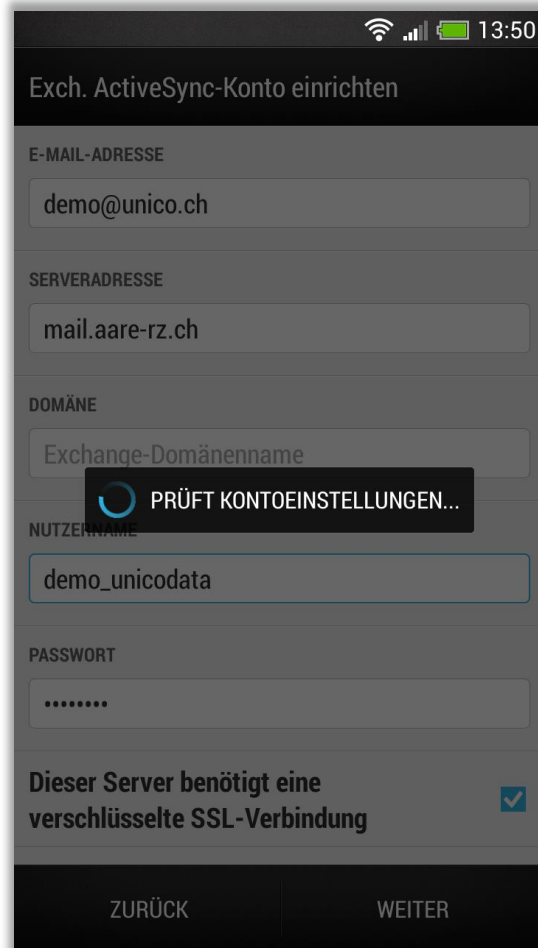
13:50

Exch. ActiveSync-Konto einrichten

E-MAIL-ADRESSE

demo@unico.ch

SERVERADRESSE

mail.aare-rz.ch

DOMÄNE

Exchange-Domänenname

PRÜFT KONTOEINSTELLUNGEN...

NUTZERNAME

demo_unicodata

PASSWORT

••••••••

Dieser Server benötigt eine verschlüsselte SSL-Verbindung

ZURÜCK

WEITER